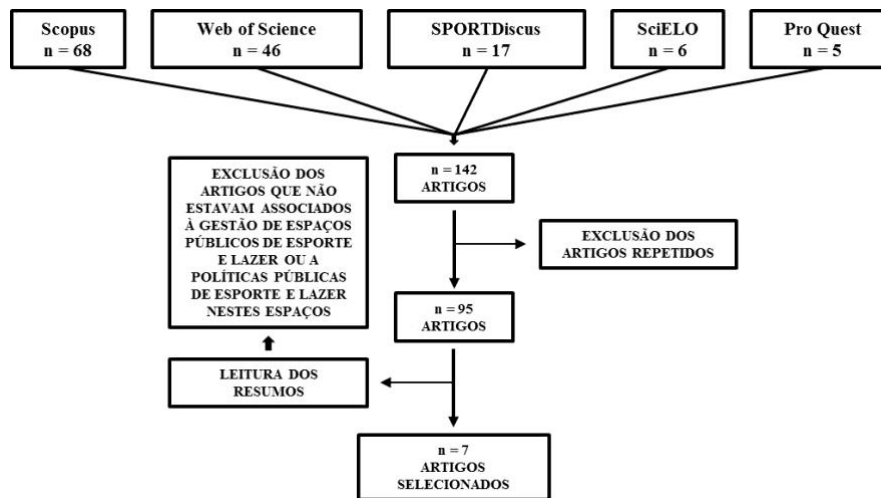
Scopus
n = 68

Web of Science
n = 46

SPORTDiscus
n = 17

SciELO
n = 6

Pro Quest
n = 5

n = 142
ARTIGOS

EXCLUSÃO DOS ARTIGOS QUE NÃO ESTAVAM ASSOCIADOS À GESTÃO DE ESPAÇOS PÚBLICOS DE ESPORTE E LAZER OU A POLÍTICAS PÚBLICAS DE ESPORTE E LAZER NESTES ESPAÇOS

EXCLUSÃO DOS ARTIGOS REPETIDOS

n = 95
ARTIGOS

LEITURA DOS RESUMOS

n = 7
ARTIGOS
SELECIONADOS